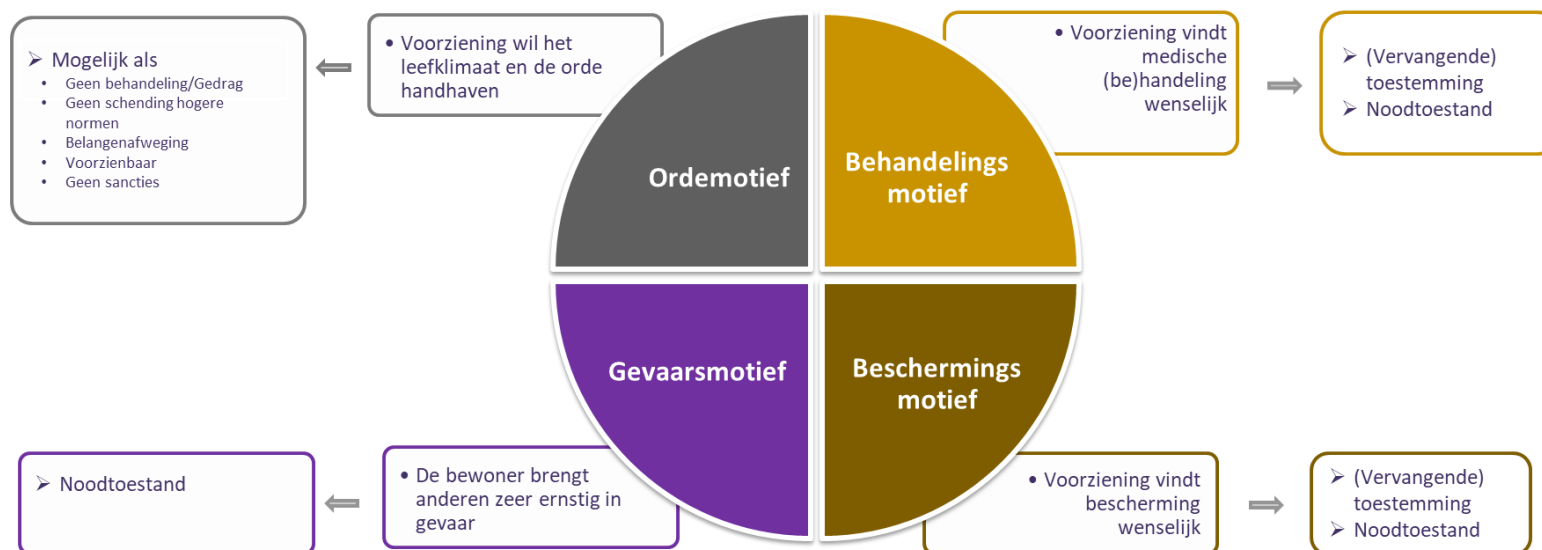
➢ Mogelijk als
- Geen behandeling/Gedrag
- Geen schending hogere normen
- Belangenafweging
- Voorzienbaar
- Geen sancties

• Voorziening wil het leefklimaat en de orde handhaven

Ordemotief

Behandelings motief

• Voorziening vindt medische (be)handeling wenselijk

➢ (Vervangende) toestemming
➢ Noodtoestand

Gevaarsmotief

Beschermings motief

➢ Noodtoestand

• De bewoner brengt anderen zeer ernstig in gevaar

• Voorziening vindt bescherming wenselijk

➢ (Vervangende) toestemming
➢ Noodtoestand